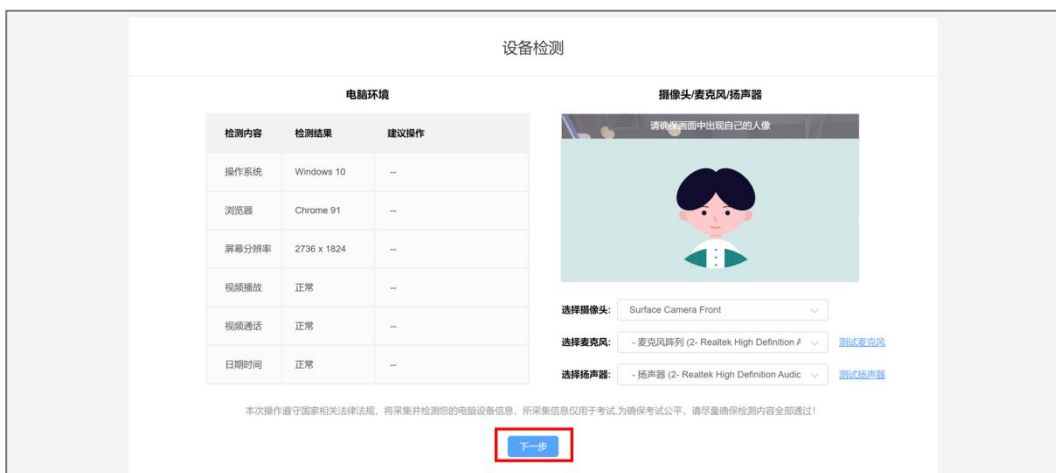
设备检测

电脑环境

| 检测内容 | 检测结果 | 建议操作 |
|---|---|---|
| 操作系统 | Windows 10 | -- |
| 浏览器 | Chrome 91 | -- |
| 屏幕分辨率 | 2736 x 1824 | -- |
| 视频播放 | 正常 | -- |
| 视频通话 | 正常 | -- |
| 日期时间 | 正常 | -- |

摄像头/麦克风/扬声器

请确保画面中出现自己的人像

选择摄像头: Surface Camera Front

选择麦克风: - 麦克风阵列 (2- Realtek High Definition A 测试麦克风

选择扬声器: - 扬声器 (2- Realtek High Definition Audic 测试扬声器

本次操作遵守国家相关法律法规，将采集并检测您的电脑设备信息，所采集信息仅用于考试,为确保考试公平，请尽量确保检测内容全部通过！

下一步